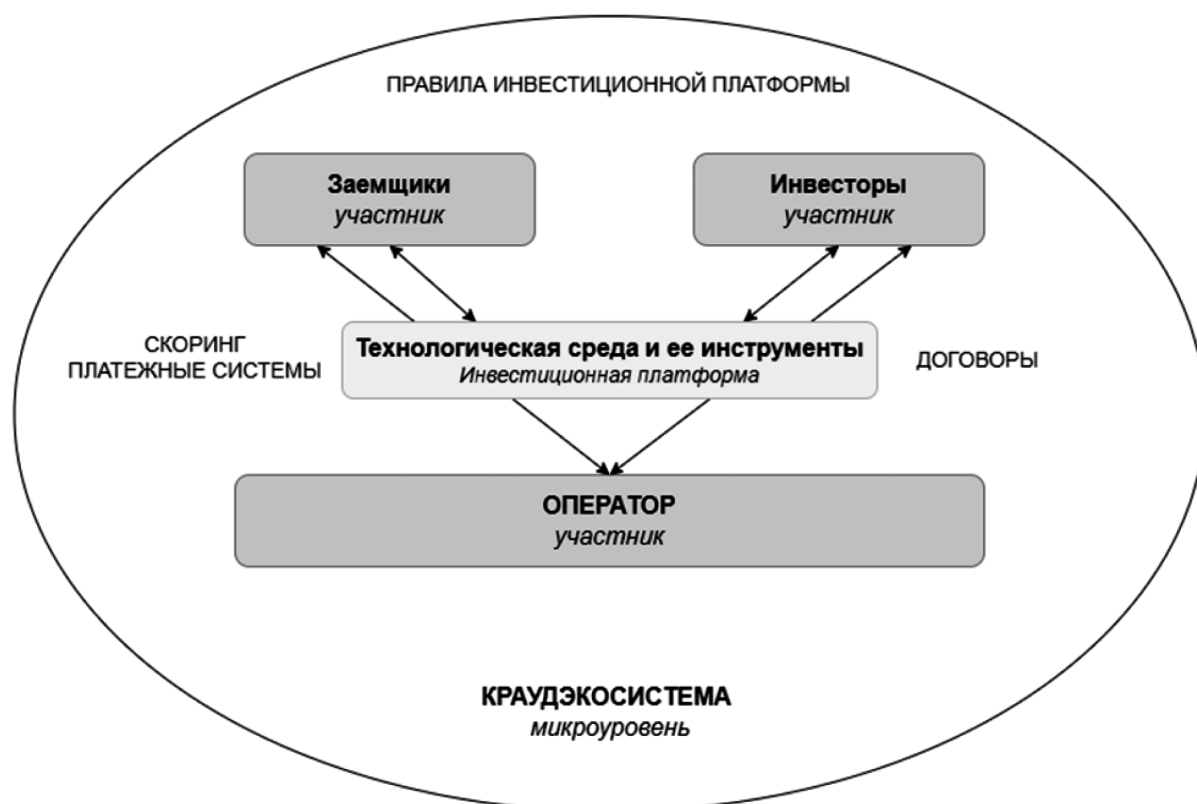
ПРАВИЛА ИНВЕСТИЦИОННОЙ ПЛАТФОРМЫ

**Заемщики**
*участник*

**Инвесторы**
*участник*

СКОРИНГ
ПЛАТЕЖНЫЕ СИСТЕМЫ

**Технологическая среда и ее инструменты**
*Инвестиционная платформа*

ДОГОВОРЫ

**ОПЕРАТОР**
*участник*

**КРАУДЭКОСИСТЕМА**
*микроуровень*